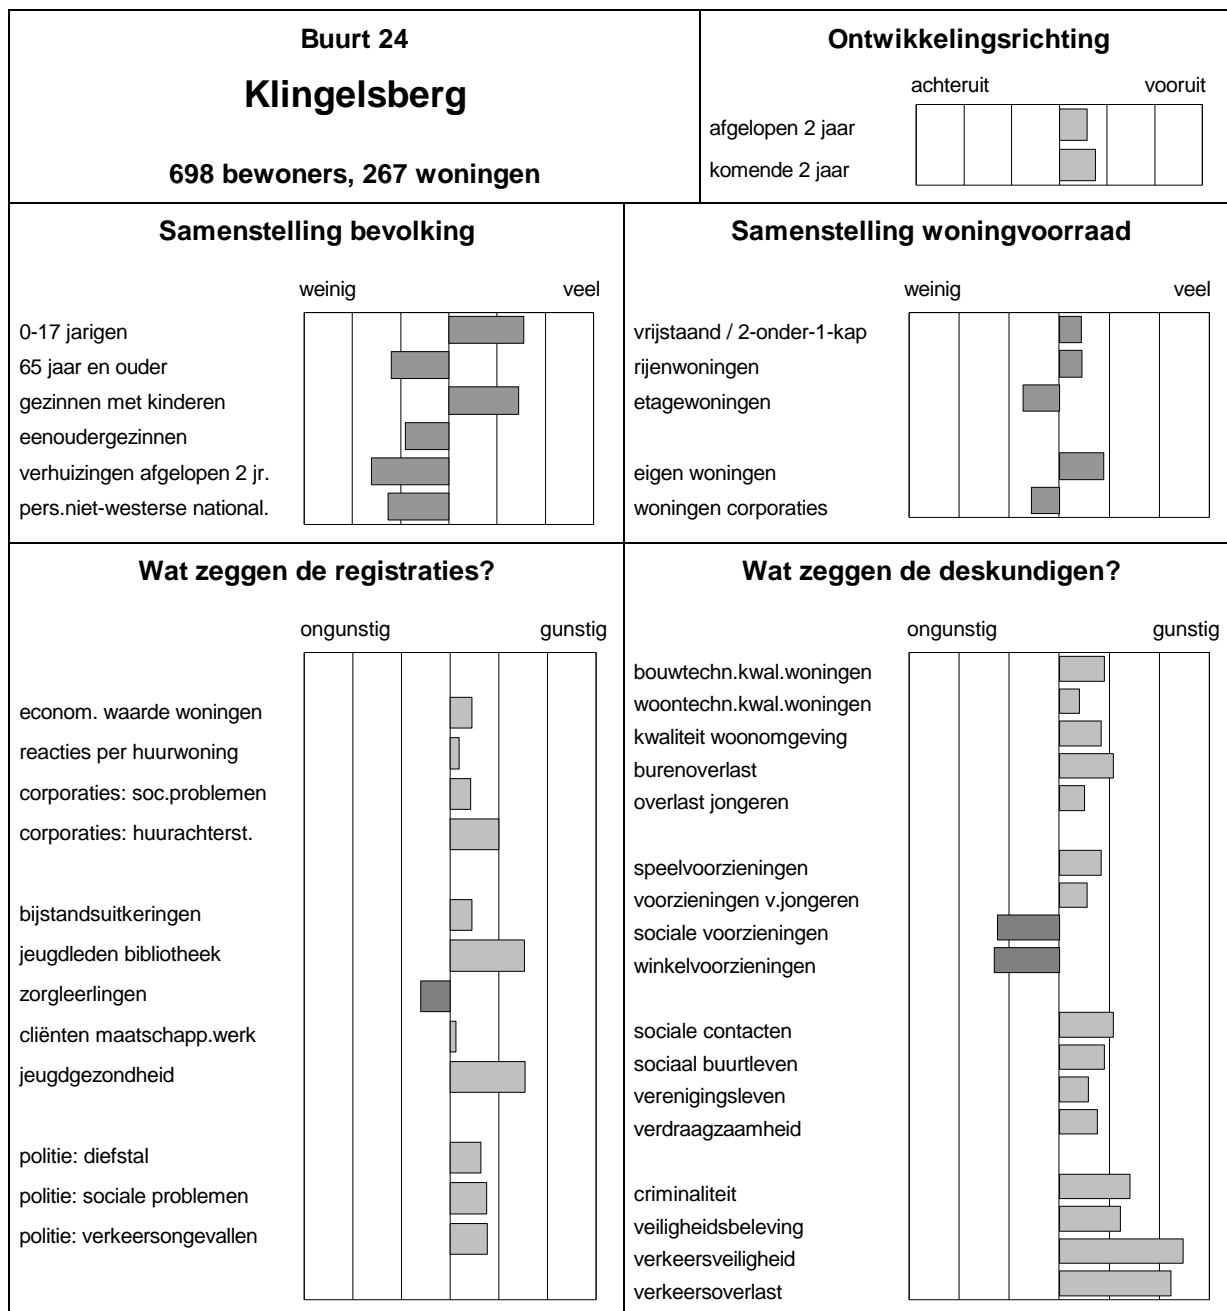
Buurt 24

Klingelsberg

698 bewoners, 267 woningen

Ontwikkelingsrichting

achteruit vooruit

afgelopen 2 jaar

komende 2 jaar

Samenstelling bevolking

weinig veel

0-17 jarigen

65 jaar en ouder

gezinnen met kinderen

eenoudergezinnen

verhuizingen afgelopen 2 jr.

pers.niet-westerse national.

Samenstelling woningvoorraad

weinig veel

vrijstaand / 2-onder-1-kap

rijenwoningen

etagewoningen

eigen woningen

woningen corporaties

Wat zeggen de registraties?

ongunstig gunstig

econom. waarde woningen

reacties per huurwoning

corporaties: soc.problemen

corporaties: huurachterst.

bijstandsuitkeringen

jeugdleden bibliotheek

zorgleerlingen

cliënten maatschapp.werk

jeugdgezondheid

politie: diefstal

politie: sociale problemen

politie: verkeersongevallen

Wat zeggen de deskundigen?

ongunstig gunstig

bouwtechn.kwal.woningen

woontechn.kwal.woningen

kwaliteit woonomgeving

burenoverlast

overlast jongeren

speelvoorzieningen

voorzieningen v.jongeren

sociale voorzieningen

winkelvoorzieningen

sociale contacten

sociaal buurtleven

verenigingsleven

verdraagzaamheid

criminaliteit

veiligheidsbeleving

verkeersveiligheid

verkeersoverlast